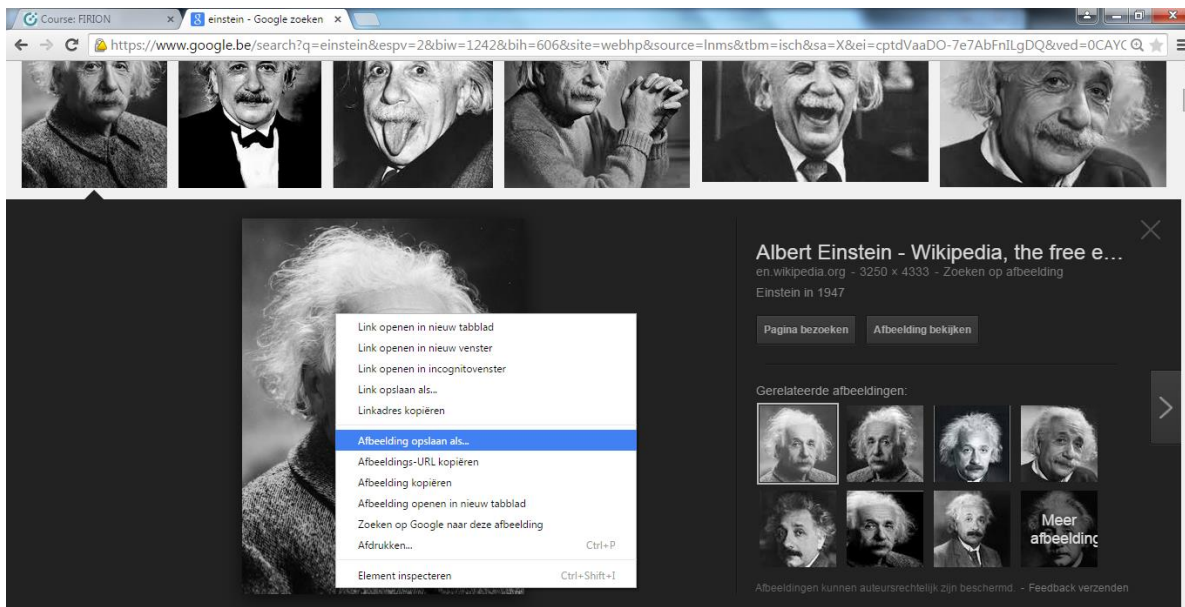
Course: FIRION
einstein - Google zoeken

https://www.google.be/search?q=einstein&espv=2&biw=1242&bih=606&site=webhp&source=lnms&tbm=isch&sa=X&ei=cptdVaaDO-7e7AbFnILgDQ&ved=0CAYC

Albert Einstein - Wikipedia, the free e...
en.wikipedia.org - 3250 × 4333 - Zoeken op afbeelding
Einstein in 1947

Pagina bezoeken
Afbeelding bekijken

Gerelateerde afbeeldingen:

Meer afbeelding

Afbeeldingen kunnen auteursrechtelijk zijn beschermd. - Feedback verzenden

Link openen in nieuw tabblad
Link openen in nieuw venster
Link openen in incognitovenster
Link opslaan als...
Linkadres kopiëren
Afbeelding opslaan als...
Afbeeldings-URL kopiëren
Afbeelding kopiëren
Afbeelding openen in nieuw tabblad
Zoeken op Google naar deze afbeelding
Afdrukken... Ctrl+P
Element inspecteren Ctrl+Shift+I